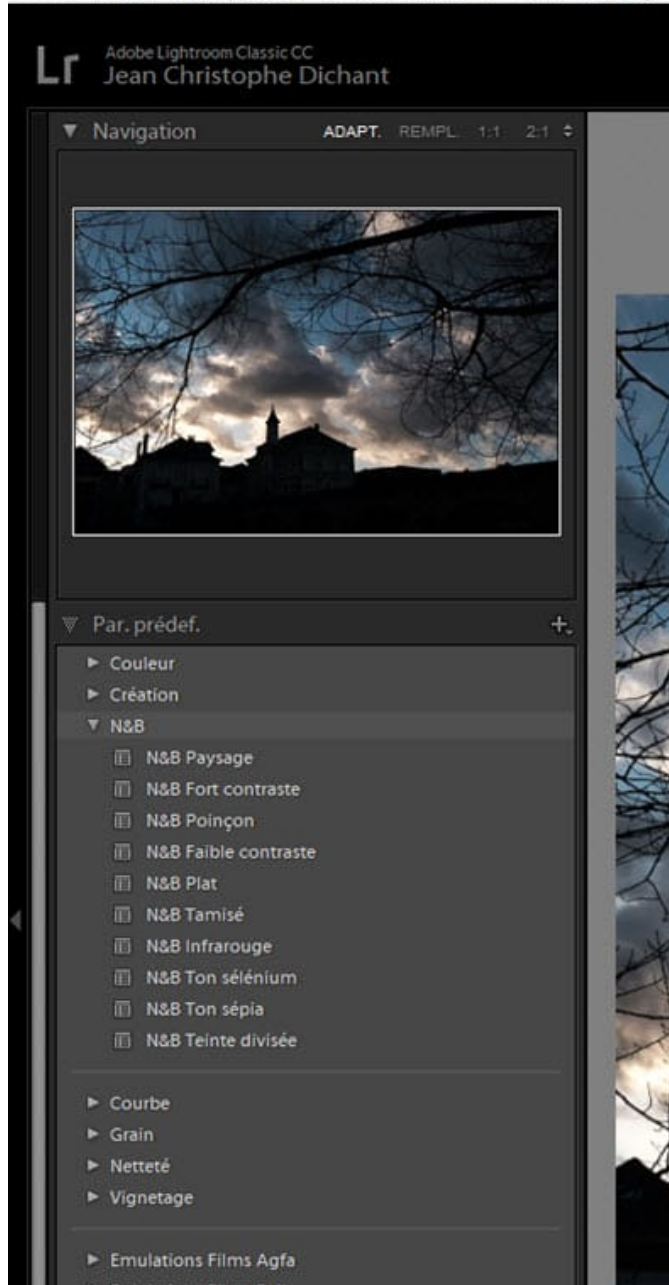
Lr Adobe Lightroom Classic CC
Jean Christophe Dichant

▼ Navigation ADAPT. REMPL. 1:1 2:1 ⇕

▼ Par. prédef. +.

► Couleur
► Création
▼ N&B
N&B Paysage
N&B Fort contraste
N&B Poinçon
N&B Faible contraste
N&B Plat
N&B Tamisé
N&B Infrarouge
N&B Ton sélénium
N&B Ton sépia
N&B Teinte divisée

► Courbe
► Grain
► Netteté
► Vignetage

► Emulations Films Agfa